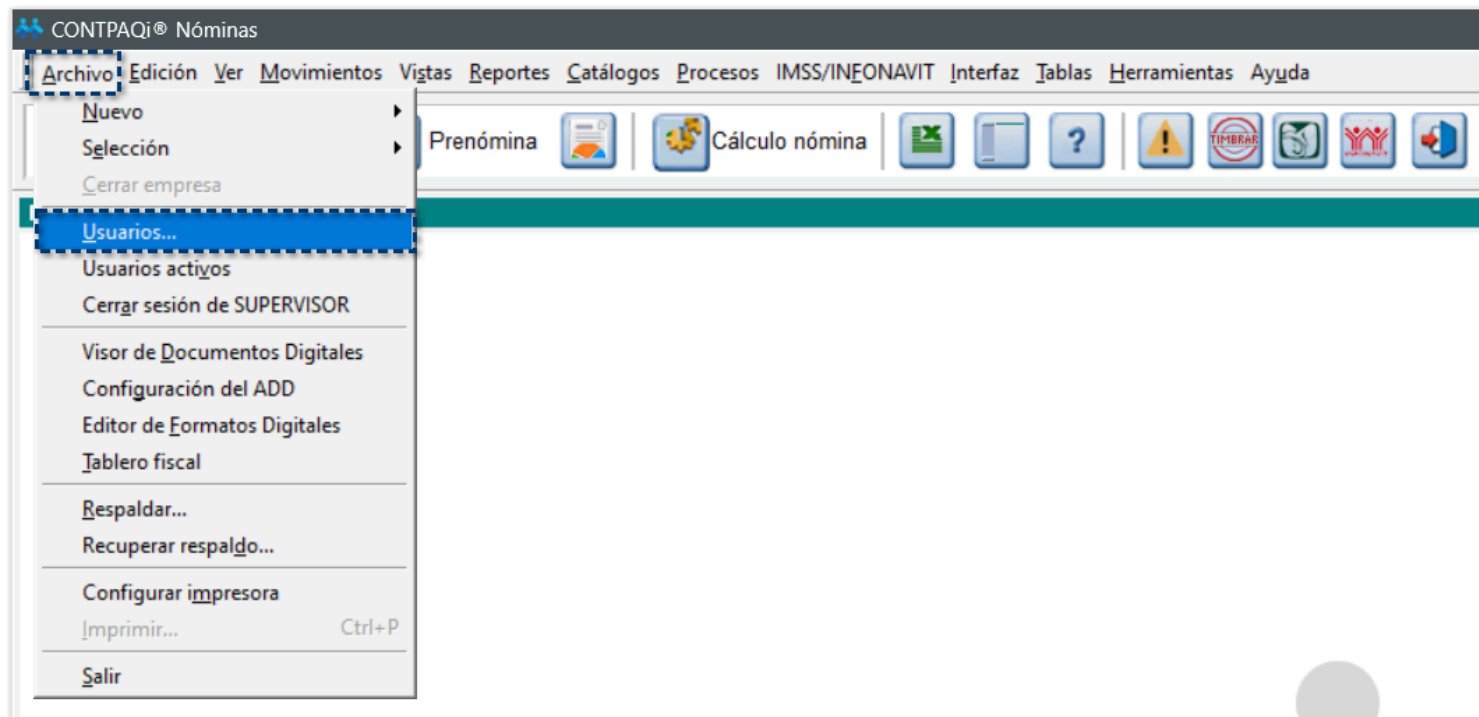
CONTPAQi® Nóminas

Archivo Edición Ver Movimientos Vistas Reportes Catálogos Procesos IMSS/INFONAVIT Interfaz Tablas Herramientas Ayuda

Prenómina Cálculo nómina

TIMBRAR

Nuevo
Selección
Cerrar empresa
Usuarios...
Usuarios activos
Cerrar sesión de SUPERVISOR
Visor de Documentos Digitales
Configuración del ADD
Editor de Formatos Digitales
Tablero fiscal
Respaldar...
Recuperar respaldo...
Configurar impresora
Imprimir... Ctrl+P
Salir